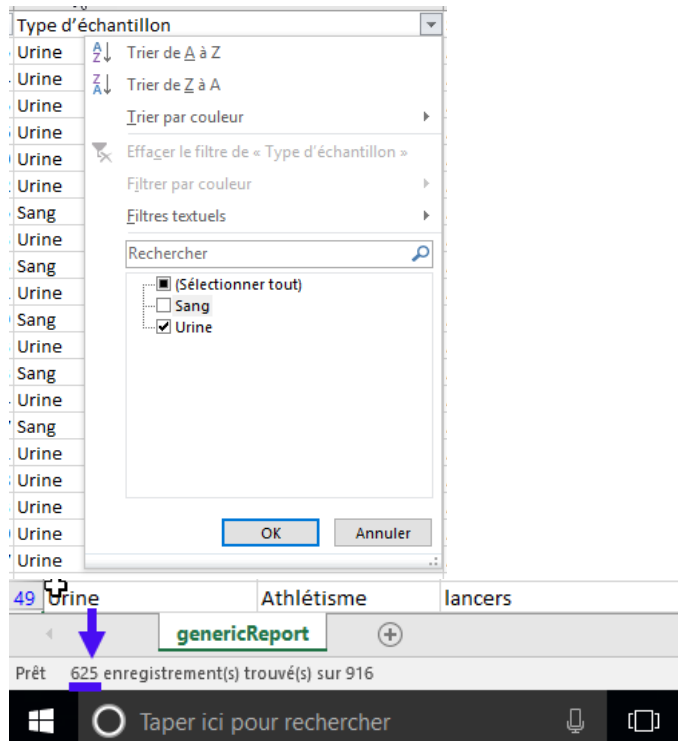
Type d'échantillon

Urine
Urine
Urine
Urine
Urine
Urine
Sang
Urine
Sang
Urine
Sang
Urine
Sang
Urine
Sang
Urine
Urine
Urine
Urine
Urine

Trier de A à Z
Trier de Z à A
Trier par couleur
Effacer le filtre de « Type d'échantillon »
Filtrer par couleur
Filtres textuels
Rechercher
(Sélectionner tout)
Sang
Urine
OK
Annuler

49 Urine | Athlétisme | lancers

genericReport

Prêt 625 enregistrement(s) trouvé(s) sur 916

Taper ici pour rechercher